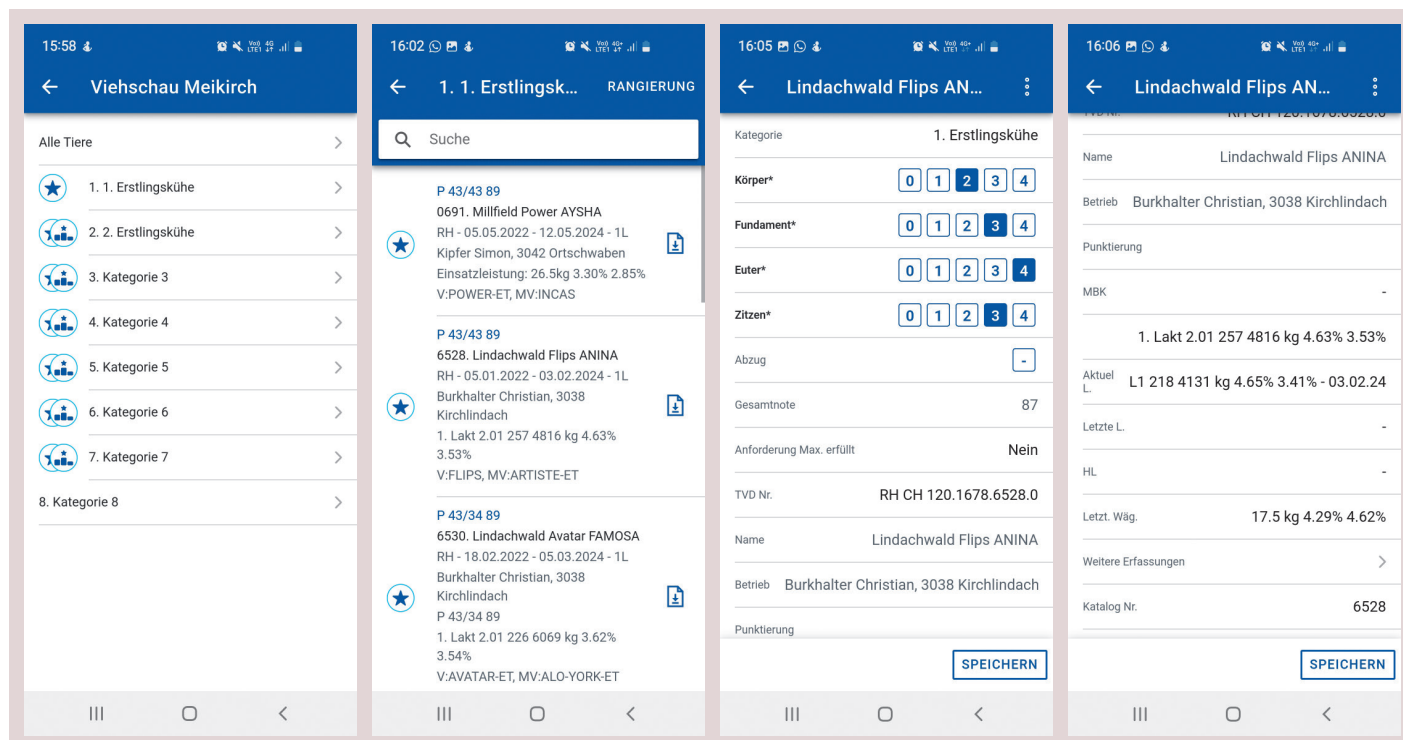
15:58

Viehschau Meikirch

Alle Tiere

1. 1. Erstlingskühe

2. 2. Erstlingskühe

3. Kategorie 3

4. Kategorie 4

5. Kategorie 5

6. Kategorie 6

7. Kategorie 7

8. Kategorie 8

16:02

1. 1. Erstlingsk...

RANGIERUNG

Suche

P 43/43 89
0691. Millfield Power AYSHA
RH - 05.05.2022 - 12.05.2024 - 1L
Kipfer Simon, 3042 Ortschwaben
Einsatzleistung: 26.5kg 3.30% 2.85%
V:POWER-ET, MV:INCAS

P 43/43 89
6528. Lindachwald Flips ANINA
RH - 05.01.2022 - 03.02.2024 - 1L
Burkhalter Christian, 3038 Kirchlindach
1. Lakt 2.01 257 4816 kg 4.63% 3.53%
V:FLIPS, MV:ARTISTE-ET

P 43/34 89
6530. Lindachwald Avatar FAMOSA
RH - 18.02.2022 - 05.03.2024 - 1L
Burkhalter Christian, 3038 Kirchlindach
P 43/34 89
1. Lakt 2.01 226 6069 kg 3.62% 3.54%
V:AVATAR-ET, MV:ALO-YORK-ET

16:05

Lindachwald Flips AN...

| Kategorie | 1. Erstlingskühe |
|---|---|
| Körper* | 0 1 2 3 4 |
| Fundament* | 0 1 2 3 4 |
| Euter* | 0 1 2 3 4 |
| Zitzen* | 0 1 2 3 4 |
| Abzug | - |
| Gesamtnote | 87 |
| Anforderung Max. erfüllt | Nein |
| TVD Nr. | RH CH 120.1678.6528.0 |
| Name | Lindachwald Flips ANINA |
| Betrieb | Burkhalter Christian, 3038 Kirchlindach |
| Punktierung | |

SPEICHERN

16:06

Lindachwald Flips AN...

| TVD Nr. | RH CH 120.1678.6528.0 |
|---|---|
| Name | Lindachwald Flips ANINA |
| Betrieb | Burkhalter Christian, 3038 Kirchlindach |
| Punktierung | |
| MBK | - |
| | 1. Lakt 2.01 257 4816 kg 4.63% 3.53% |
| Aktuel L. | L1 218 4131 kg 4.65% 3.41% - 03.02.24 |
| Letzte L. | - |
| HL | - |
| Letzt. Wäg. | 17.5 kg 4.29% 4.62% |
| Weitere Erfassungen | |
| Katalog Nr. | 6528 |

SPEICHERN